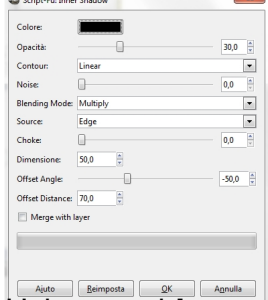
Script-Fu: Inner Shadow

Colore:

Opacità: 30,0

Contour: Linear

Noise: 0,0

Blending Mode: Multiply

Source: Edge

Choke: 0,0

Dimensione: 50,0

Offset Angle: -50,0

Offset Distance: 70,0

Merge with layer

Aiuto Reimposta OK Annulla